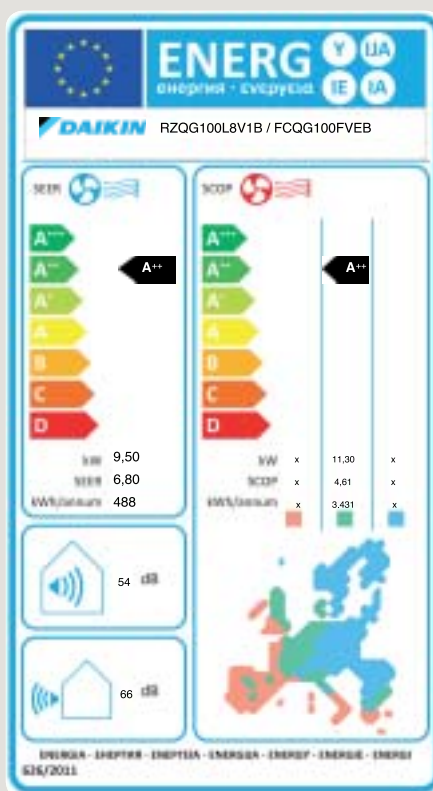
ENERG
енергия · ενεργεια
Y IJA
IE IA

DAIKIN RZQG100L8V1B / FCQG100FVEB

SEER

A+++
A++
A+
A
B
C
D

A++

kW 9,50
SEER 6,80
kWh/annum 488

SCOP

A+++
A++
A+
A
B
C
D

A++

| | | | |
|---|---|---|---|
| kW | x | 11,30 | x |
| SCOP | x | 4,61 | x |
| kWh/annum | x | 3.431 | x |

54 dB

66 dB

ENERGIJA · ЕНЕРГИЯ · ΕΝΕΡΓΕΙΑ · ENERGIJA · ENERGY · ENERGIE · ENERGI
626/2011